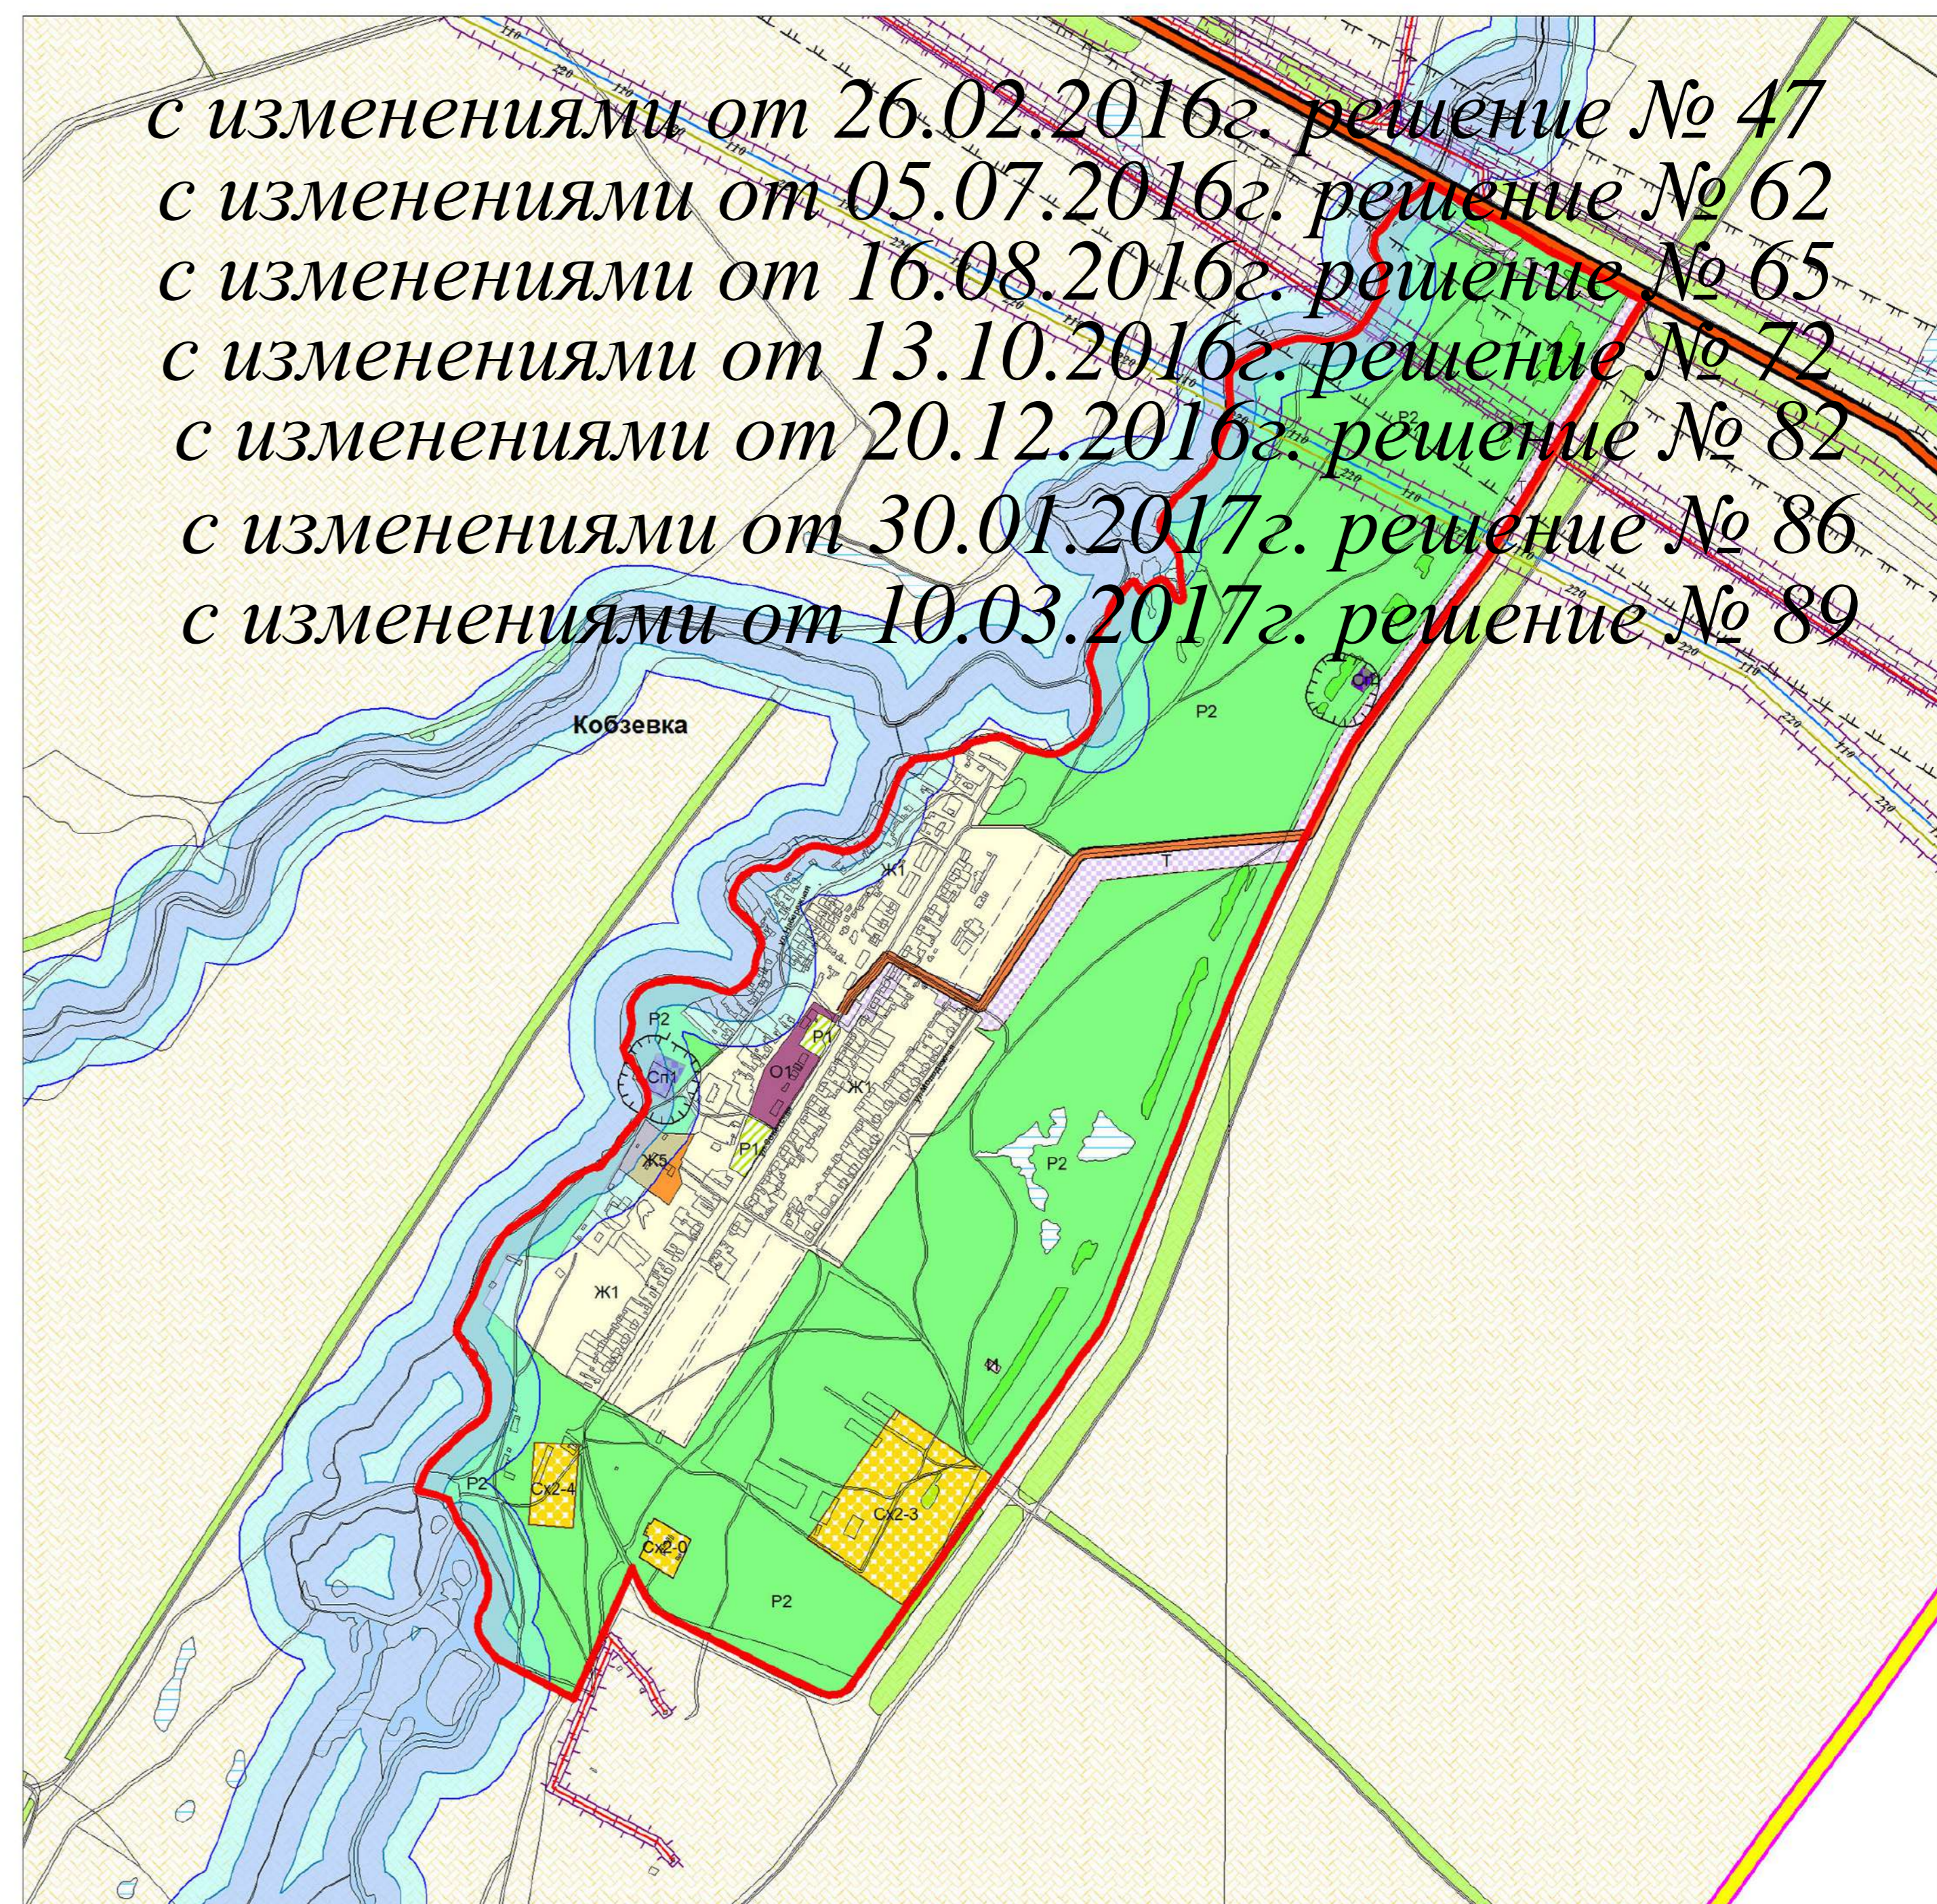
с изменениями от 26.02.2016г. решение № 47
с изменениями от 05.07.2016г. решение № 62
с изменениями от 16.08.2016г. решение № 65
с изменениями от 13.10.2016г. решение № 72
с изменениями от 20.12.2016г. решение № 82
с изменениями от 30.01.2017г. решение № 86
с изменениями от 10.03.2017г. решение № 89

Кобзевка

Р2
Р2
Т
Ж1
Р2
Р1
О1
Ж1
Сп1
Ж5
Р1
Р2
Ж1
Р2
Сх2-4
Сх2-3
Сх2-0
Р2